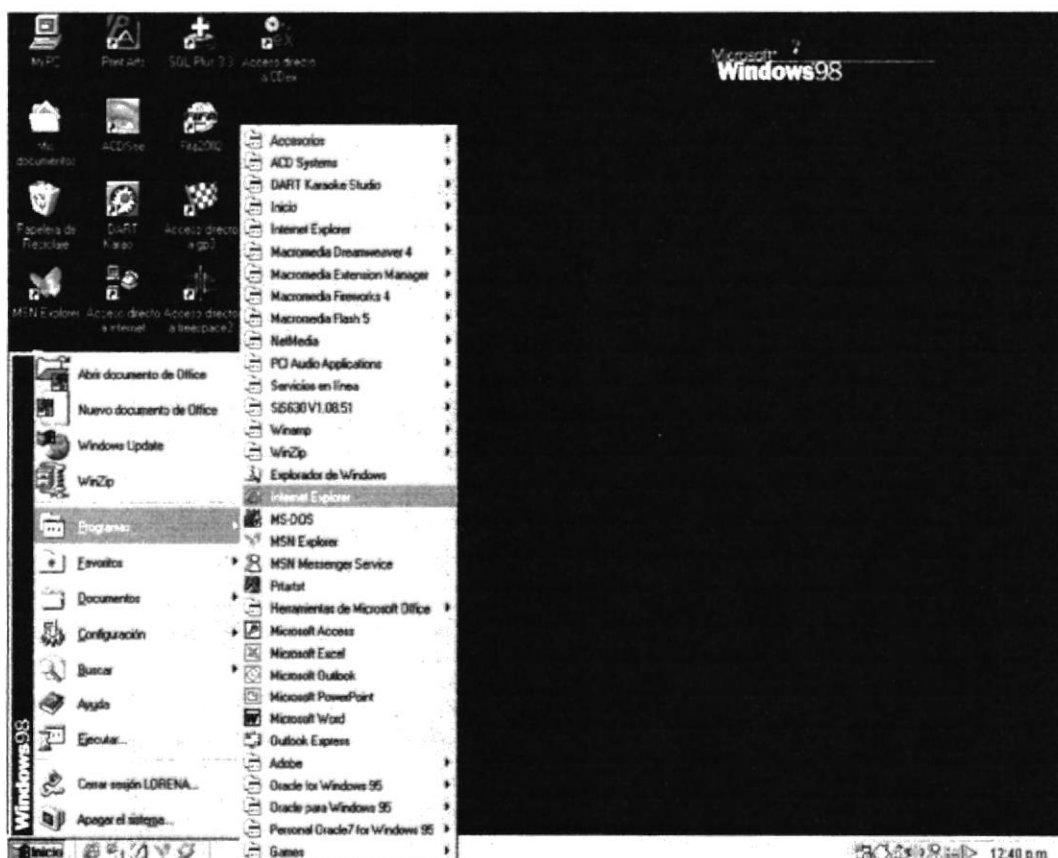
MyPC
Print Artist
SQL Plus 3.3
Acceso directo a CDex
Mis documentos
ACDSee
Fifa2002
Papelera de Reciclaje
DART Karao
Acceso directo a gp3
MSN Explorer
Acceso directo a internet
Acceso directo a freespace2

Microsoft Windows98

Accesorios
ACD Systems
DART Karaoke Studio
Inicio
Internet Explorer
Macromedia Dreamweaver 4
Macromedia Extension Manager
Macromedia Fireworks 4
Macromedia Flash 5
NetMedia
PCI Audio Applications
Servicios en línea
SiS630 V1.08.51
Winamp
WinZip
Explorador de Windows
Internet Explorer
MS-DOS
MSN Explorer
MSN Messenger Service
Pitatst
Herramientas de Microsoft Office
Microsoft Access
Microsoft Excel
Microsoft Outlook
Microsoft PowerPoint
Microsoft Word
Outlook Express
Adobe
Oracle for Windows 95
Oracle para Windows 95
Personal Oracle7 for Windows 95
Games

Abrir documento de Office
Nuevo documento de Office
Windows Update
WinZip
Programas
Favoritos
Documentos
Configuración
Buscar
Ayuda
Ejecutar...
Cerrar sesión LORENA...
Apagar el sistema...
Windows98
Inicio
12:40 p.m.